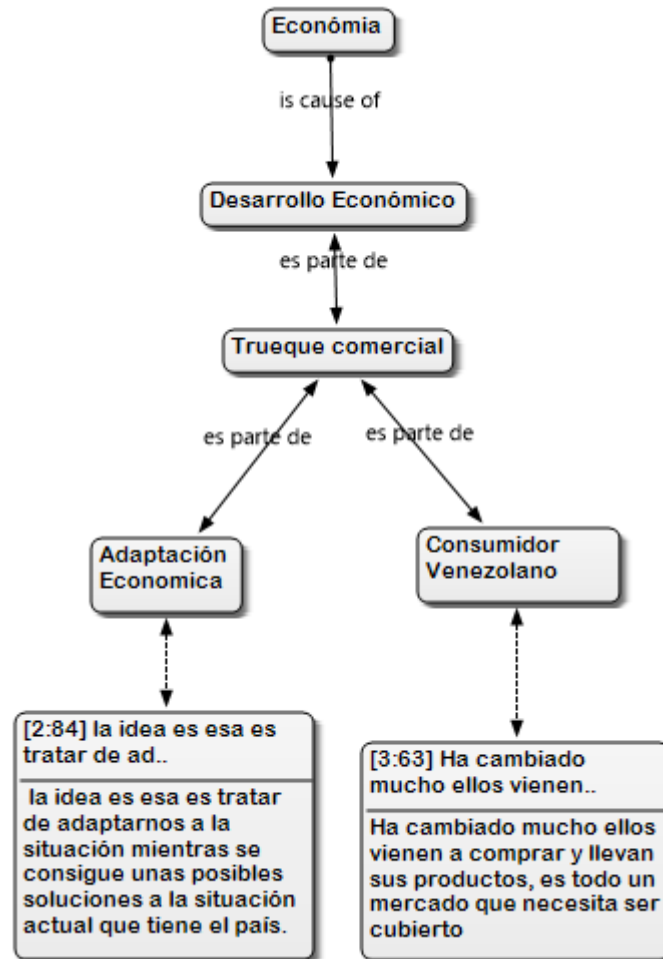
Económia

is cause of

Desarrollo Económico

es parte de

Trueque comercial

es parte de

es parte de

Adaptación Economica

Consumidor Venezolano

[2:84] la idea es esa es tratar de ad..

la idea es esa es tratar de adaptarnos a la situación mientras se consigue unas posibles soluciones a la situación actual que tiene el país.

[3:63] Ha cambiado mucho ellos vienen..

Ha cambiado mucho ellos vienen a comprar y llevan sus productos, es todo un mercado que necesita ser cubierto